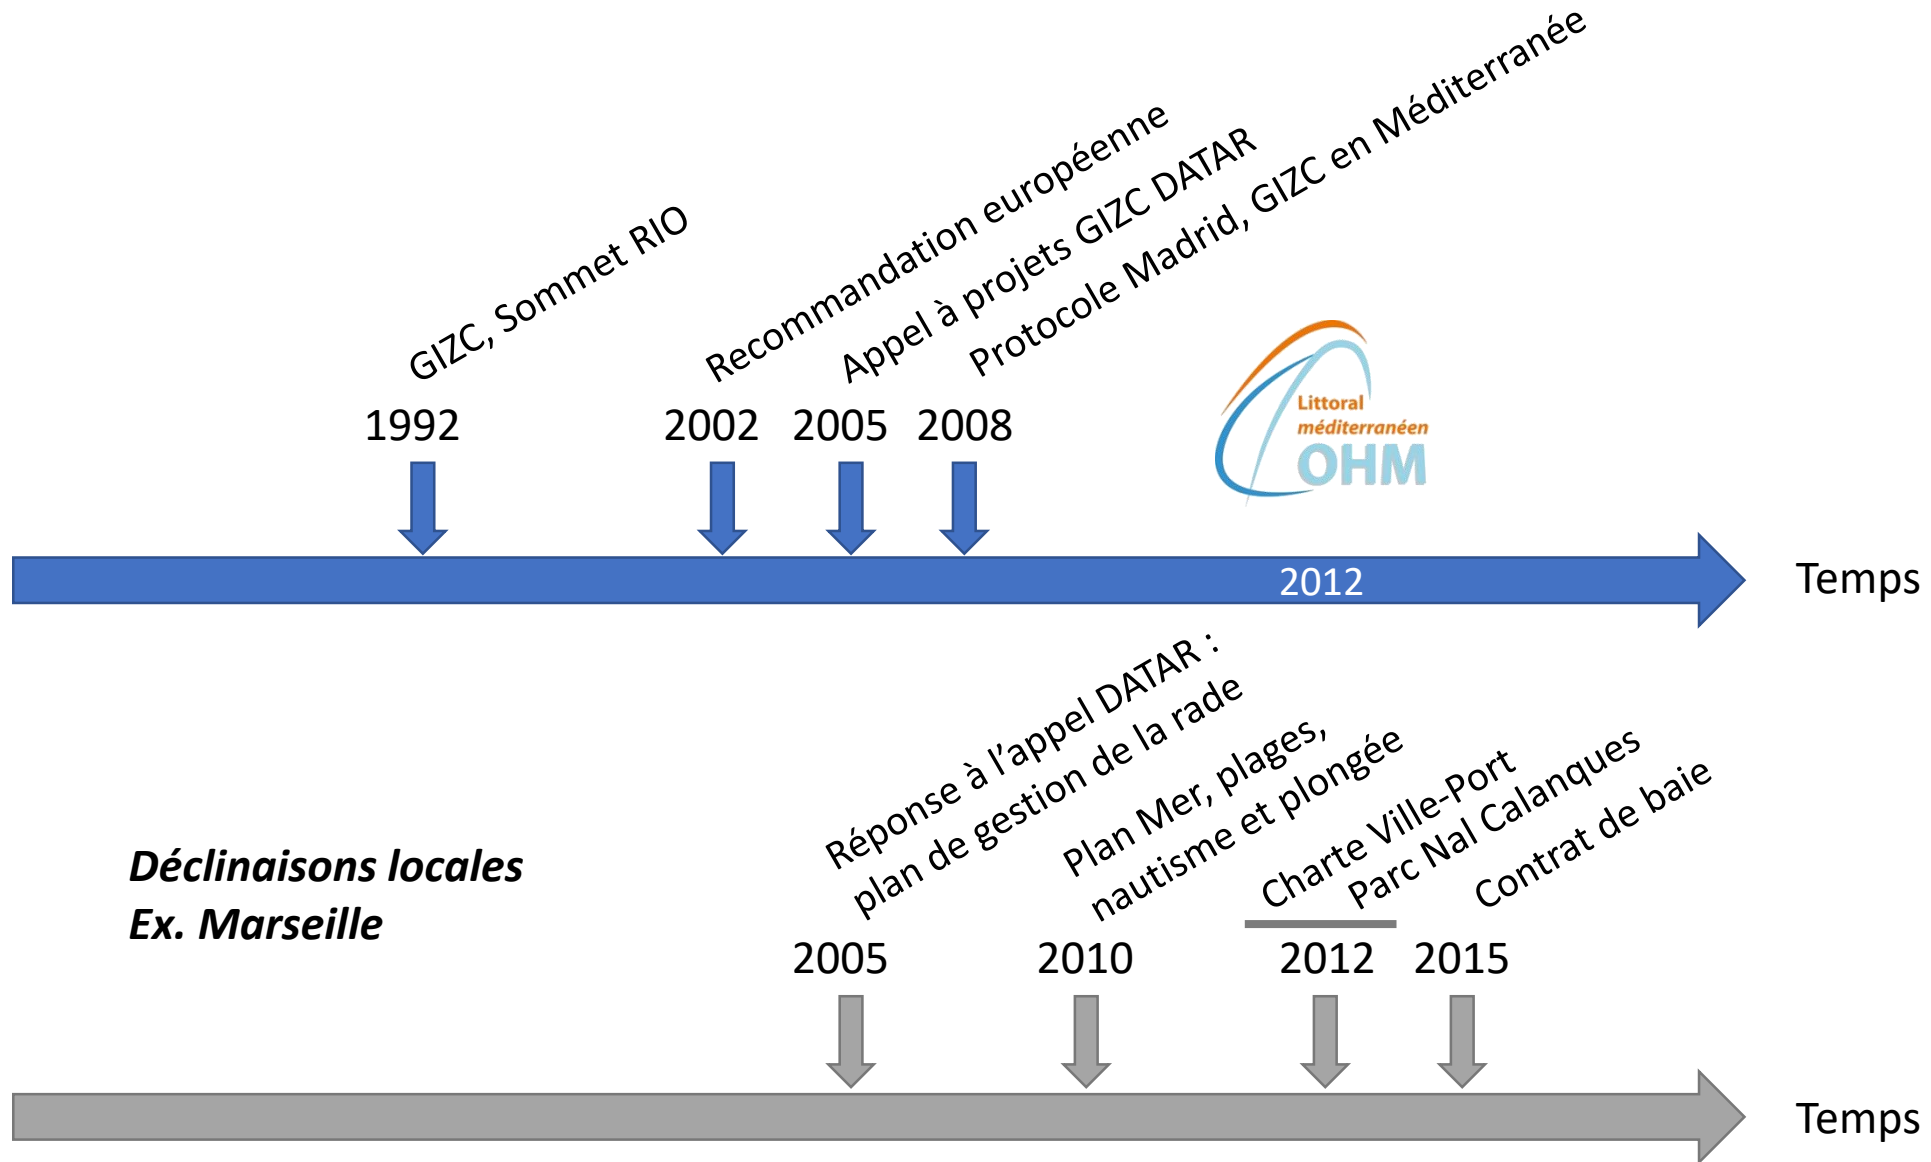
GIZC, Sommet RIO
1992

Recommandation européenne
2002

Appel à projets GIZC DATAR
2005

Protocole Madrid, GIZC en Méditerranée
2008

Littoral méditerranéen OHM

2012

Temps

Déclinaisons locales
Ex. Marseille

Réponse à l'appel DATAR : plan de gestion de la rade
2005

Plan Mer, plages, nautisme et plongée
2010

Charte Ville-Port
Parc Nal Calanques
2012

Contrat de baie
2015

Temps